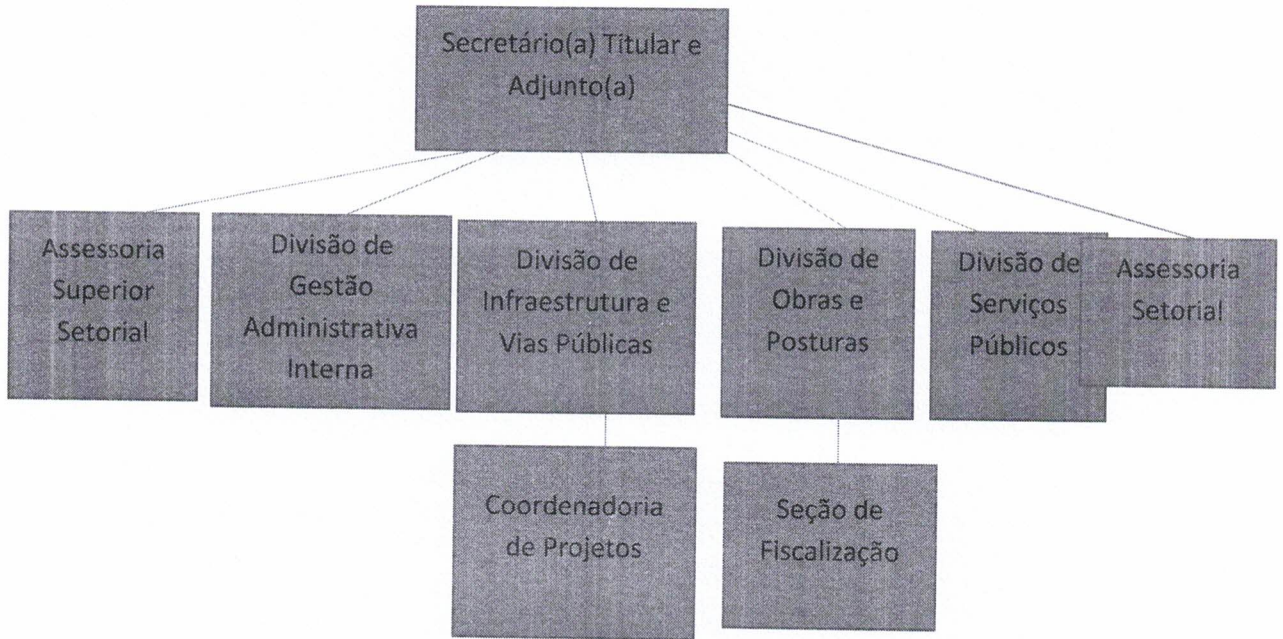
Secretário(a) Titular e Adjunto(a)

Assessoria Superior Setorial

Divisão de Gestão Administrativa Interna

Divisão de Infraestrutura e Vias Públicas

Divisão de Obras e Posturas

Divisão de Serviços Públicos

Assessoria Setorial

Coordenadoria de Projetos

Seção de Fiscalização